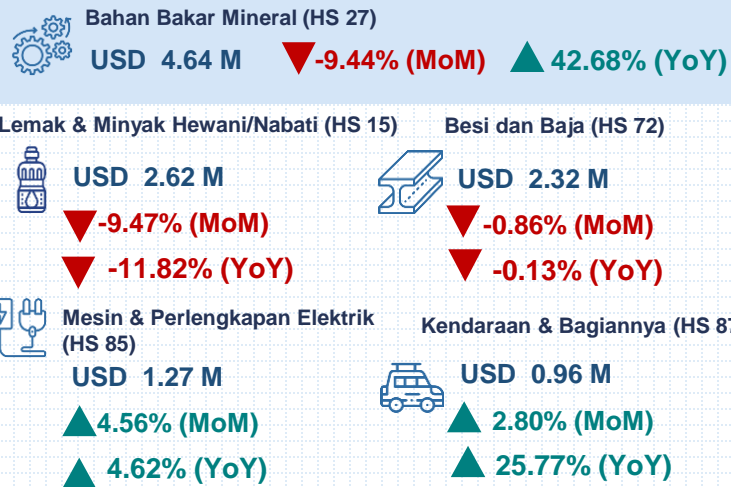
Bahan Bakar Mineral (HS 27)
USD 4.64 M -9.44% (MoM) 42.68% (YoY)

Lemak & Minyak Hewani/Nabati (HS 15)
USD 2.62 M
-9.47% (MoM)
-11.82% (YoY)

Besi dan Baja (HS 72)
USD 2.32 M
-0.86% (MoM)
-0.13% (YoY)

Mesin & Perlengkapan Elektrik (HS 85)
USD 1.27 M
4.56% (MoM)
4.62% (YoY)

Kendaraan & Bagiannya (HS 87
USD 0.96 M
2.80% (MoM)
25.77% (YoY)